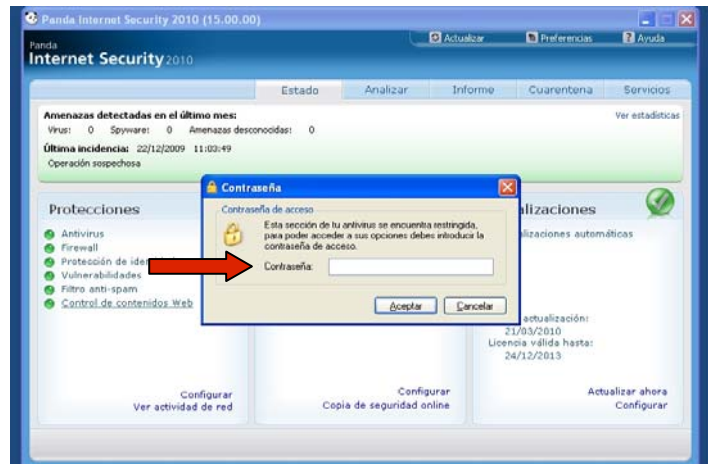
Panda Internet Security 2010 (15.00.00)

Actualizar Preferencias Ayuda

Panda
Internet Security 2010

Estado Analizar Informe Cuarentena Servicios

Amenazas detectadas en el último mes:
Virus: 0 Spyware: 0 Amenazas desconocidas: 0

Ver estadísticas

Última incidencia: 22/12/2009 11:03:49
Operación sospechosa

Protecciones
Antivirus
Firewall
Protección de ide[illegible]
Vulnerabilidades
Filtro anti-spam
Control de contenidos Web

Configurar
Ver actividad de red

Configurar
Copia de seguridad online

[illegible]alizaciones
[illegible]alizaciones automáticas

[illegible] actualización:
21/03/2010
Licencia válida hasta:
24/12/2013

Actualizar ahora
Configurar

Contraseña
Contraseña de acceso
Esta sección de tu antivirus se encuentra restringida, para poder acceder a sus opciones debes introducir la contraseña de acceso.
Contraseña:
Aceptar Cancelar